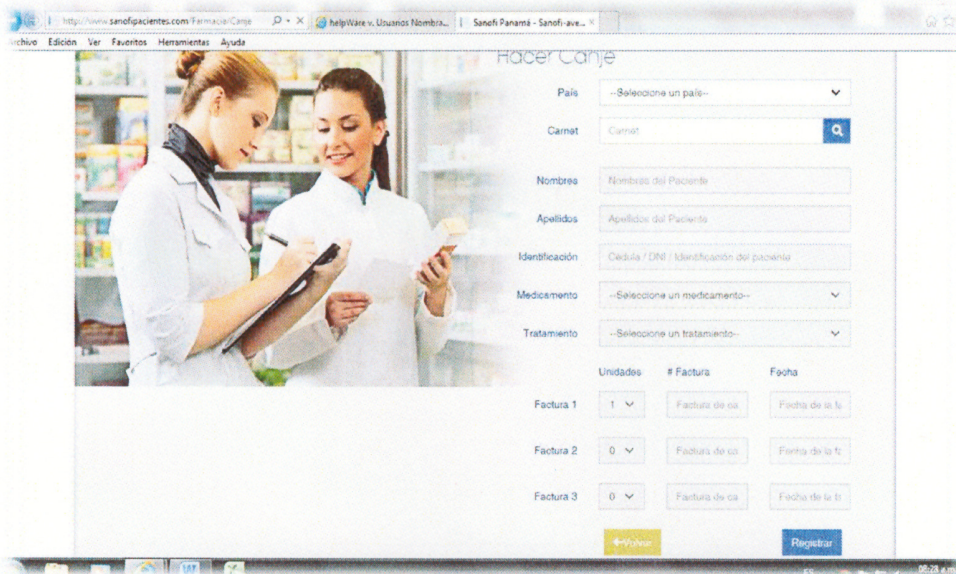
http://www.sanofipacientes.com/Farmacia/Canje
helpWare v. Usuarios Nombra...
Sanofi Panamá - Sanofi-ave...
Archivo Edición Ver Favoritos Herramientas Ayuda

Hacer Canje

País --Seleccione un país--
Carnet Carnet
Nombres Nombres del Paciente
Apellidos Apellidos del Paciente
Identificación Cedula / DNI / Identificación del paciente
Medicamento --Seleccione un medicamento--
Tratamiento --Seleccione un tratamiento--

| | Unidades | # Factura | Fecha |
|---|---|---|---|
| Factura 1 | 1 | Factura de ca | Fecha de la fa |
| Factura 2 | 0 | Factura de ca | Fecha de la fa |
| Factura 3 | 0 | Factura de ca | Fecha de la fa |

←Volver
Registrar